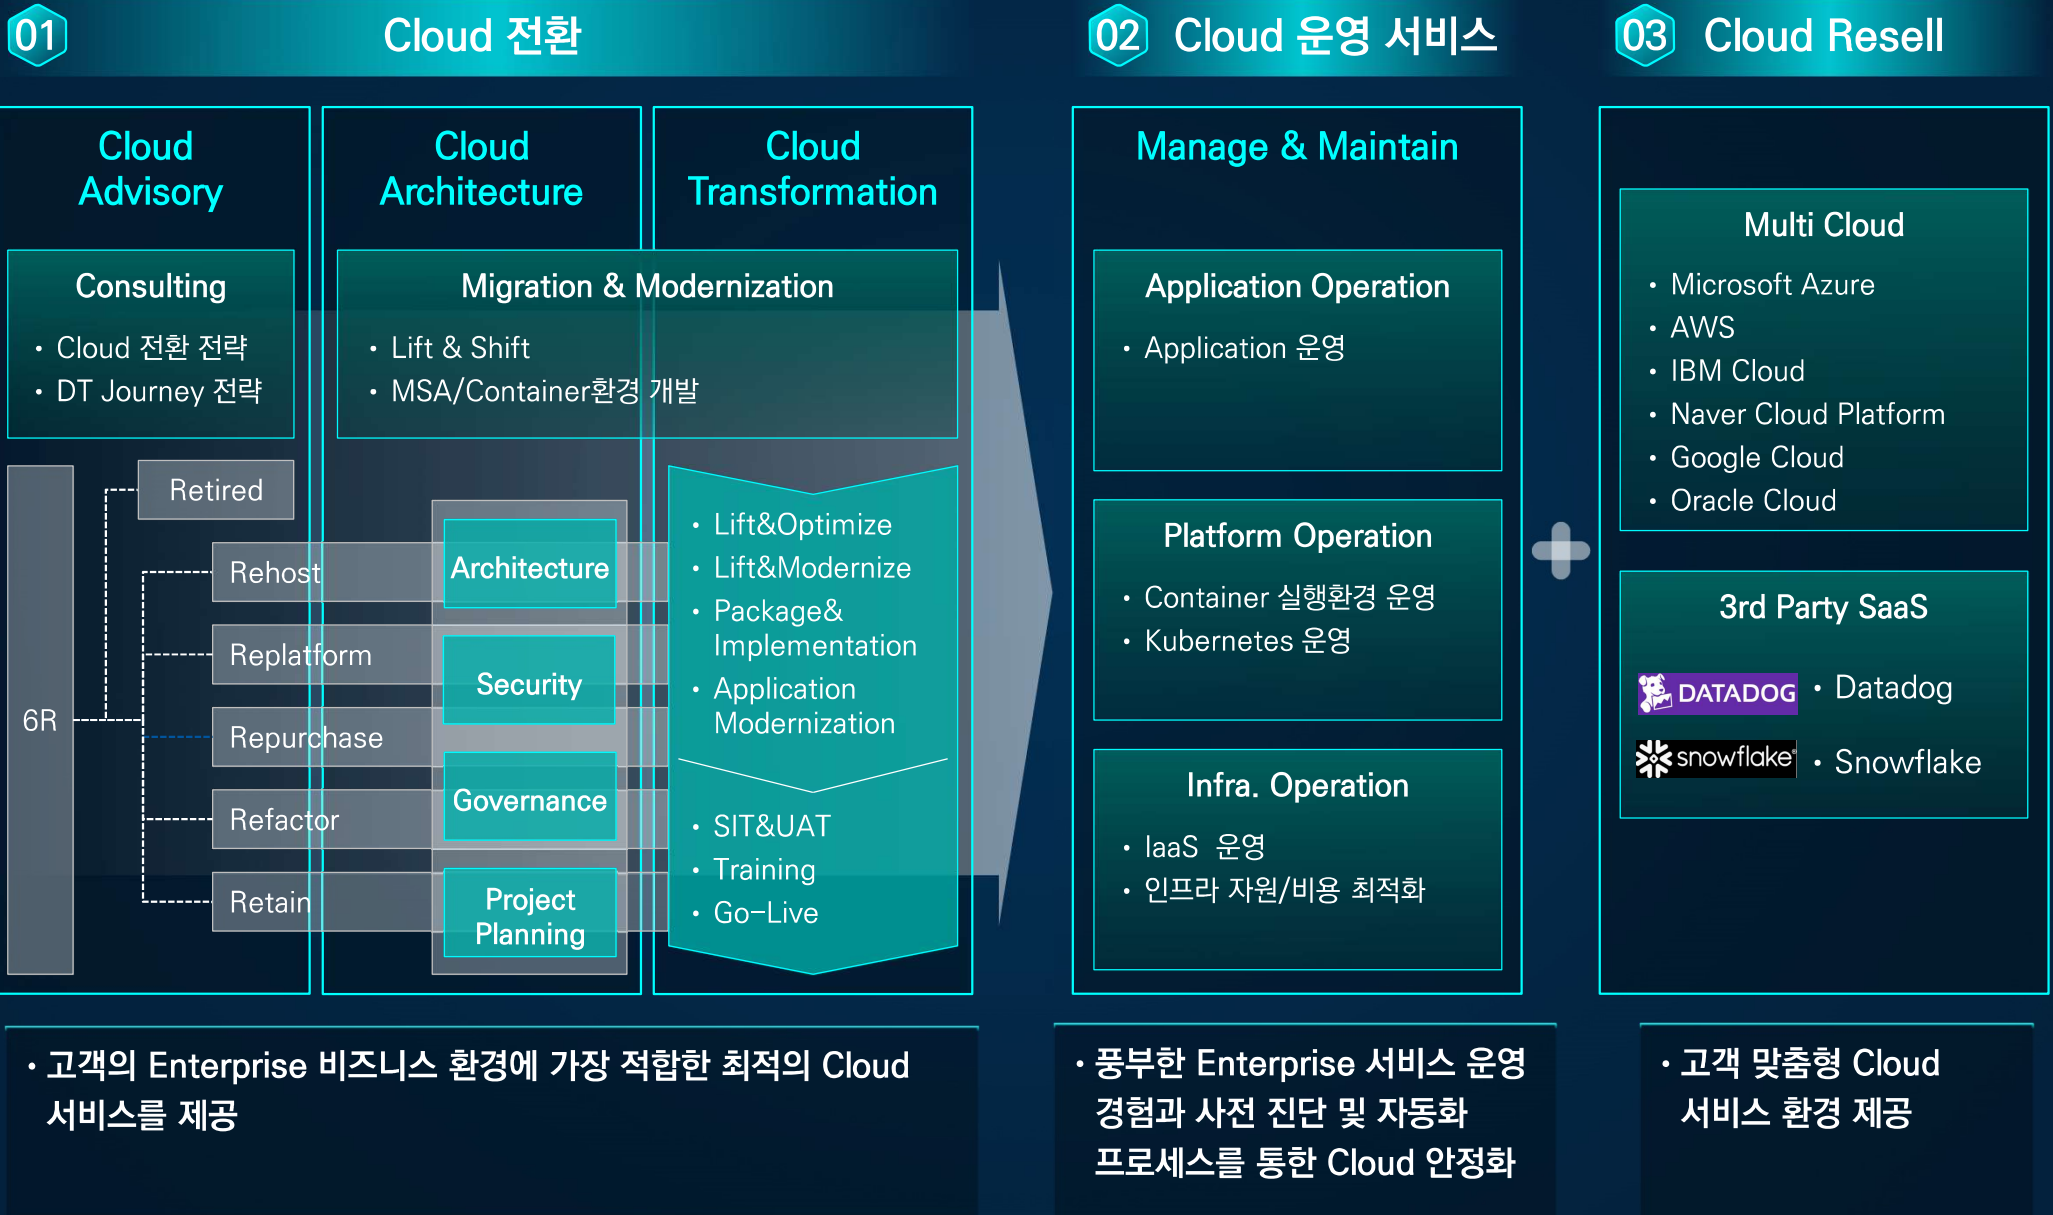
01 Cloud 전환

02 Cloud 운영 서비스

03 Cloud Resell

Cloud Advisory

Cloud Architecture

Cloud Transformation

Consulting
• Cloud 전환 전략
• DT Journey 전략

Migration & Modernization
• Lift & Shift
• MSA/Container환경 개발

6R

Retired

Rehost

Replatform

Repurchase

Refactor

Retain

Architecture

Security

Governance

Project Planning

• Lift&Optimize
• Lift&Modernize
• Package& Implementation
• Application Modernization

• SIT&UAT
• Training
• Go-Live

Manage & Maintain

Application Operation
• Application 운영

Platform Operation
• Container 실행환경 운영
• Kubernetes 운영

Infra. Operation
• IaaS 운영
• 인프라 자원/비용 최적화

Multi Cloud
• Microsoft Azure
• AWS
• IBM Cloud
• Naver Cloud Platform
• Google Cloud
• Oracle Cloud

3rd Party SaaS
DATADOG • Datadog
snowflake • Snowflake

• 고객의 Enterprise 비즈니스 환경에 가장 적합한 최적의 Cloud 서비스를 제공

• 풍부한 Enterprise 서비스 운영 경험과 사전 진단 및 자동화 프로세스를 통한 Cloud 안정화

• 고객 맞춤형 Cloud 서비스 환경 제공